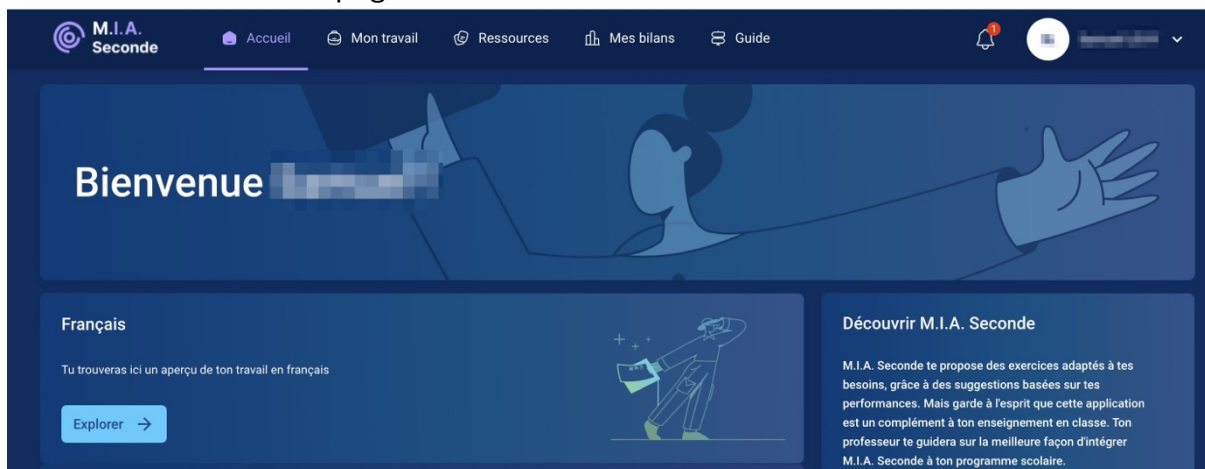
M.I.A. Seconde

Accueil Mon travail Ressources Mes bilans Guide

1

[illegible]

Bienvenue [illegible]

Français

Tu trouveras ici un aperçu de ton travail en français

Explorer →

Découvrir M.I.A. Seconde

M.I.A. Seconde te propose des exercices adaptés à tes besoins, grâce à des suggestions basées sur tes performances. Mais garde à l'esprit que cette application est un complément à ton enseignement en classe. Ton professeur te guidera sur la meilleure façon d'intégrer M.I.A. Seconde à ton programme scolaire.